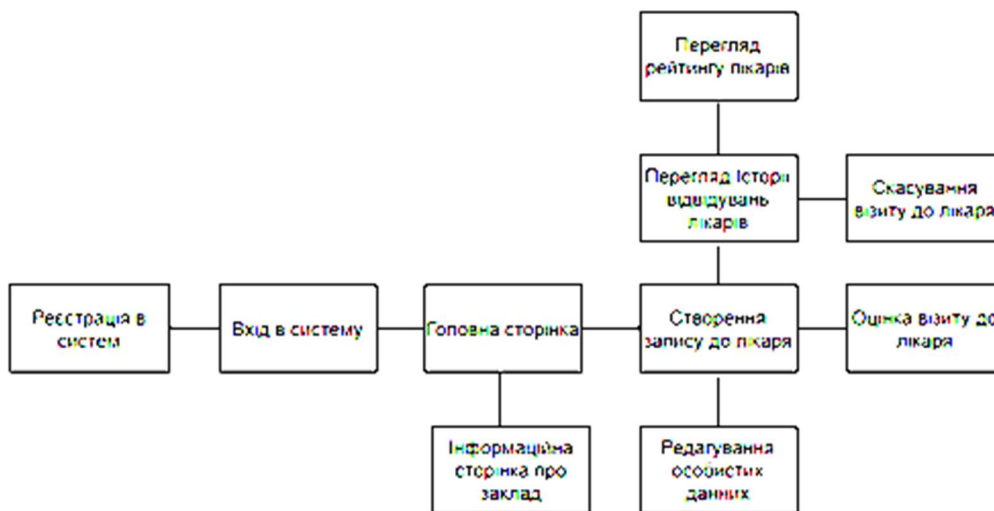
Перегляд рейтингу лікарів

Перегляд історії відвідувань лікарів

Скасування візиту до лікаря

Реєстрація в систем

Вхід в систему

Головна сторінка

Створення запису до лікаря

Оцінка візиту до лікаря

Інформаційна сторінка про заклад

Редагування особистих данних